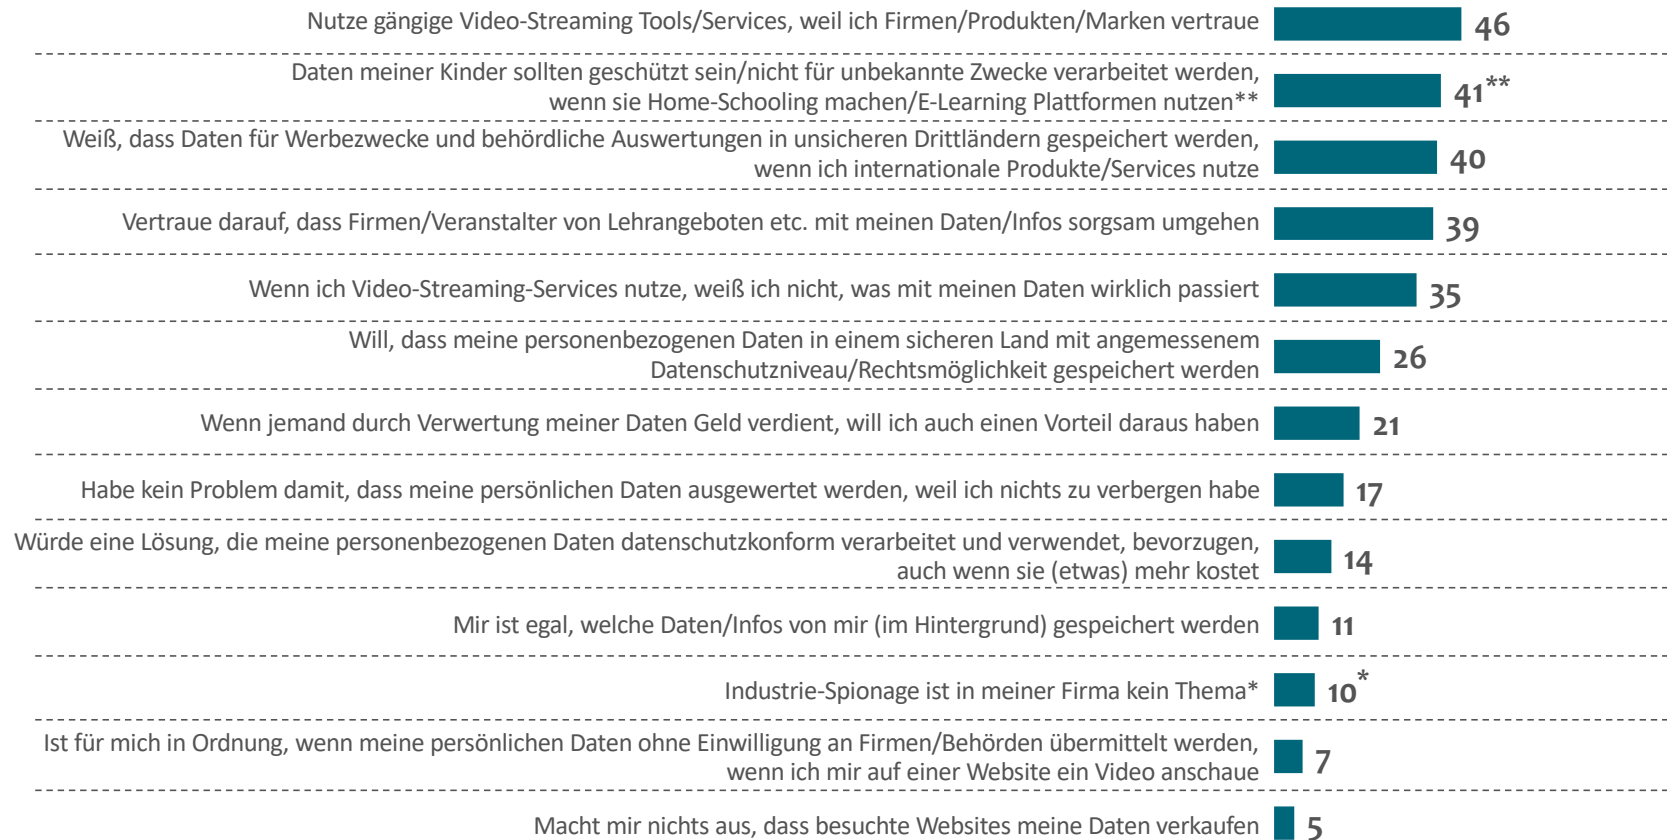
Nutze gängige Video-Streaming Tools/Services, weil ich Firmen/Produkten/Marken vertraue 46

Daten meiner Kinder sollten geschützt sein/nicht für unbekannte Zwecke verarbeitet werden, wenn sie Home-Schooling machen/E-Learning Plattformen nutzen** 41**

Weiß, dass Daten für Werbezwecke und behördliche Auswertungen in unsicheren Drittländern gespeichert werden, wenn ich internationale Produkte/Services nutze 40

Vertraue darauf, dass Firmen/Veranstalter von Lehrangeboten etc. mit meinen Daten/Infos sorgsam umgehen 39

Wenn ich Video-Streaming-Services nutze, weiß ich nicht, was mit meinen Daten wirklich passiert 35

Will, dass meine personenbezogenen Daten in einem sicheren Land mit angemessenem Datenschutzniveau/Rechtsmöglichkeit gespeichert werden 26

Wenn jemand durch Verwertung meiner Daten Geld verdient, will ich auch einen Vorteil daraus haben 21

Habe kein Problem damit, dass meine persönlichen Daten ausgewertet werden, weil ich nichts zu verbergen habe 17

Würde eine Lösung, die meine personenbezogenen Daten datenschutzkonform verarbeitet und verwendet, bevorzugen, auch wenn sie (etwas) mehr kostet 14

Mir ist egal, welche Daten/Infos von mir (im Hintergrund) gespeichert werden 11

Industrie-Spionage ist in meiner Firma kein Thema* 10*

Ist für mich in Ordnung, wenn meine persönlichen Daten ohne Einwilligung an Firmen/Behörden übermittelt werden, wenn ich mir auf einer Website ein Video anschaue 7

Macht mir nichts aus, dass besuchte Websites meine Daten verkaufen 5